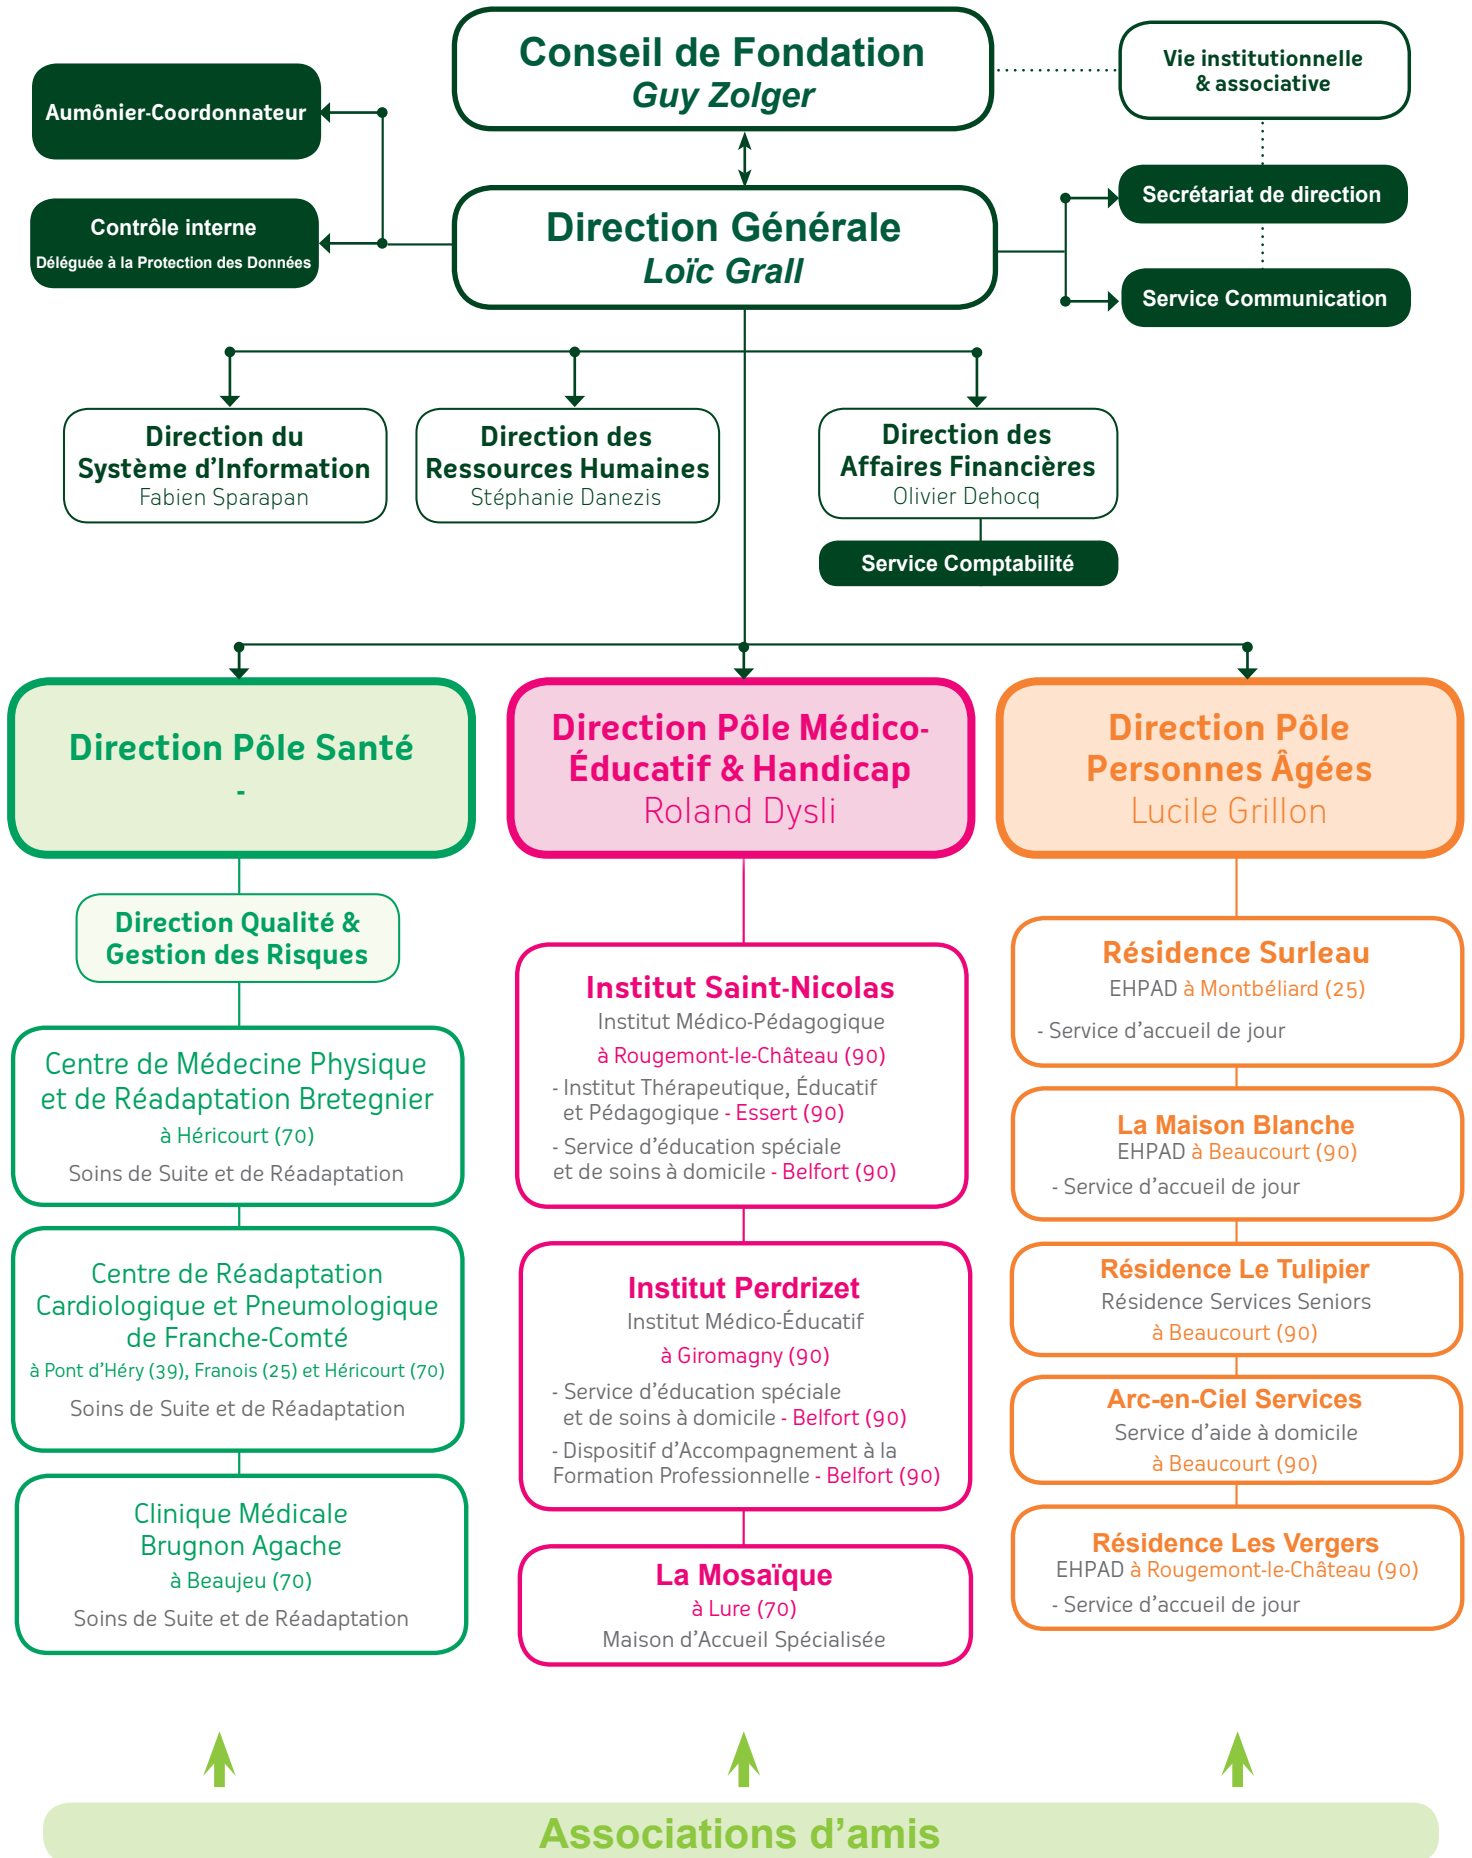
Conseil de Fondation
Guy Zolger

Vie institutionnelle & associative

Aumônier-Coordonnateur

Contrôle interne
Déléguée à la Protection des Données

Direction Générale
Loïc Grall

Secrétariat de direction

Service Communication

Direction du Système d'Information
Fabien Sparapan

Direction des Ressources Humaines
Stéphanie Danezis

Direction des Affaires Financières
Olivier Dehocq

Service Comptabilité

Direction Pôle Santé
-

Direction Pôle Médico-Éducatif & Handicap
Roland Dysli

Direction Pôle Personnes Âgées
Lucile Grillon

Direction Qualité & Gestion des Risques

Centre de Médecine Physique et de Réadaptation Bretegnier
à Héricourt (70)
Soins de Suite et de Réadaptation

Centre de Réadaptation Cardiologique et Pneumologique de Franche-Comté
à Pont d'Héry (39), Franois (25) et Héricourt (70)
Soins de Suite et de Réadaptation

Clinique Médicale Brugnon Agache
à Beaujeu (70)
Soins de Suite et de Réadaptation

Institut Saint-Nicolas
Institut Médico-Pédagogique
à Rougemont-le-Château (90)
- Institut Thérapeutique, Éducatif et Pédagogique - Essert (90)
- Service d'éducation spéciale et de soins à domicile - Belfort (90)

Institut Perdrizet
Institut Médico-Éducatif
à Giromagny (90)
- Service d'éducation spéciale et de soins à domicile - Belfort (90)
- Dispositif d'Accompagnement à la Formation Professionnelle - Belfort (90)

La Mosaïque
à Lure (70)
Maison d'Accueil Spécialisée

Résidence Surleau
EHPAD à Montbéliard (25)
- Service d'accueil de jour

La Maison Blanche
EHPAD à Beaucourt (90)
- Service d'accueil de jour

Résidence Le Tulipier
Résidence Services Seniors
à Beaucourt (90)

Arc-en-Ciel Services
Service d'aide à domicile
à Beaucourt (90)

Résidence Les Vergers
EHPAD à Rougemont-le-Château (90)
- Service d'accueil de jour

Associations d'amis